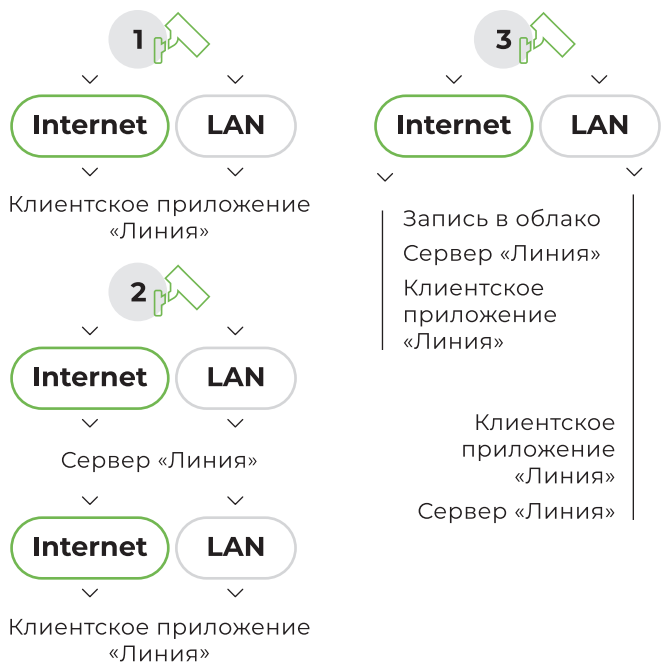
1

Internet

LAN

Клиентское приложение «Линия»

2

Internet

LAN

Сервер «Линия»

Internet

LAN

Клиентское приложение «Линия»

3

Internet

LAN

Запись в облако

Сервер «Линия»

Клиентское приложение «Линия»

Клиентское приложение «Линия»

Сервер «Линия»